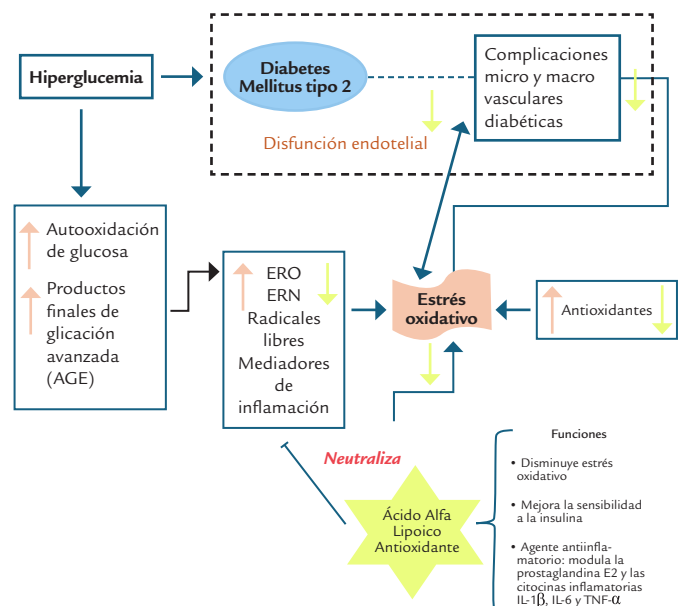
Hiperglucemia

Diabetes Mellitus tipo 2

Complicaciones micro y macro vasculares diabéticas

Disfunción endotelial

Autooxidación de glucosa

Productos finales de glicación avanzada (AGE)

ERO
ERN
Radicales libres
Mediadores de inflamación

Estrés oxidativo

Antioxidantes

Neutraliza

Ácido Alfa Lipoico Antioxidante

Funciones

• Disminuye estrés oxidativo

• Mejora la sensibilidad a la insulina

• Agente antiinflamatorio: modula la prostaglandina E2 y las citocinas inflamatorias IL-1$\beta$, IL-6 y TNF-$\alpha$